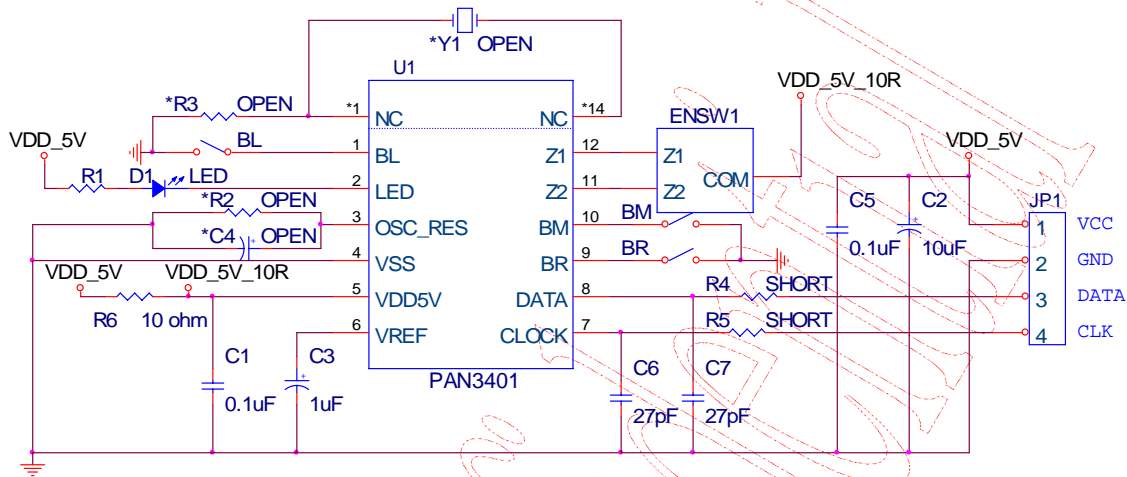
*Y1 OPEN

U1

VDD_5V_10R

*R3 OPEN

*1 NC

NC *14

ENSW1

VDD_5V

BL

1 BL

12 Z1

Z1

VDD_5V

R1

D1 LED

2 LED

11 Z2

Z2

COM

C5

C2

JP1

*R2 OPEN

3 OSC_RES

10 BM

BM

1 VCC

*C4 OPEN

4 VSS

9 BR

BR

0.1uF

10uF

2 GND

VDD_5V

VDD_5V_10R

5 VDD5V

8 DATA

R4 SHORT

3 DATA

R6

10 ohm

6 VREF

7 CLOCK

R5 SHORT

4 CLK

C1

C3

PAN3401

C6

C7

0.1uF

1uF

27pF

27pF